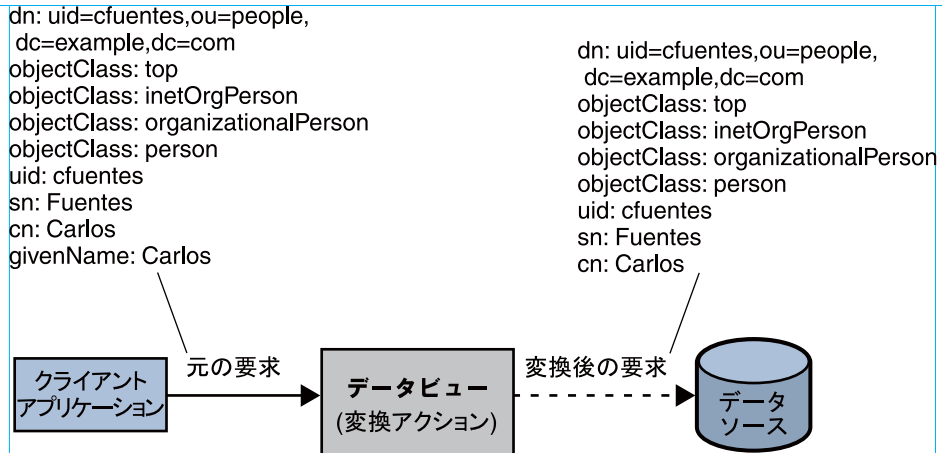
dn: uid=cfuentes,ou=people,
dc=example,dc=com
objectClass: top
objectClass: inetOrgPerson
objectClass: organizationalPerson
objectClass: person
uid: cfuentes
sn: Fuentes
cn: Carlos
givenName: Carlos

dn: uid=cfuentes,ou=people,
dc=example,dc=com
objectClass: top
objectClass: inetOrgPerson
objectClass: organizationalPerson
objectClass: person
uid: cfuentes
sn: Fuentes
cn: Carlos

クライアント
アプリケーション

元の要求

データビュー
(変換アクション)

変換後の要求

データ
ソース